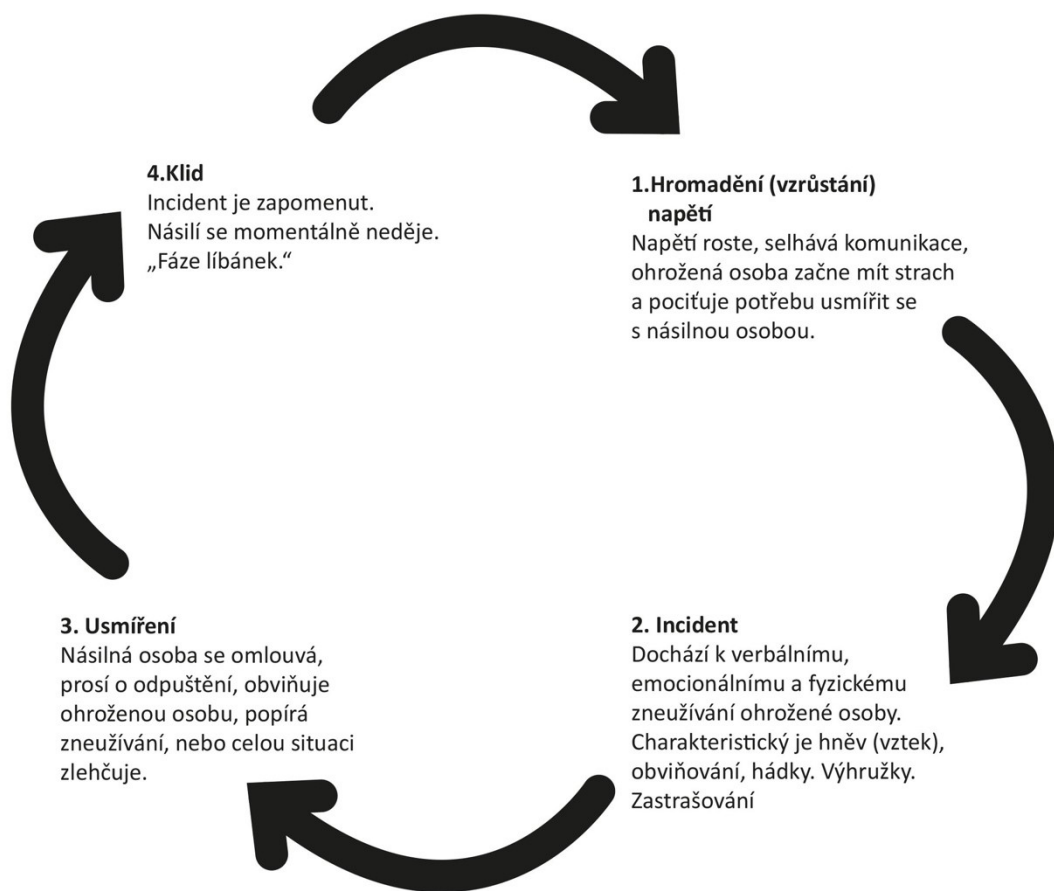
4.Klid
Incident je zapomenut. Násilí se momentálně neděje. „Fáze líbánek."

1.Hromadění (vzrůstání) napětí
Napětí roste, selhává komunikace, ohrožená osoba začne mít strach a pociťuje potřebu usmířit se s násilnou osobou.

3. Usmíření
Násilná osoba se omlouvá, prosí o odpuštění, obviňuje ohroženou osobu, popírá zneužívání, nebo celou situaci zlehčuje.

2. Incident
Dochází k verbálnímu, emocionálnímu a fyzickému zneužívání ohrožené osoby. Charakteristický je hněv (vztek), obviňování, hádky. Výhružky. Zastrašování